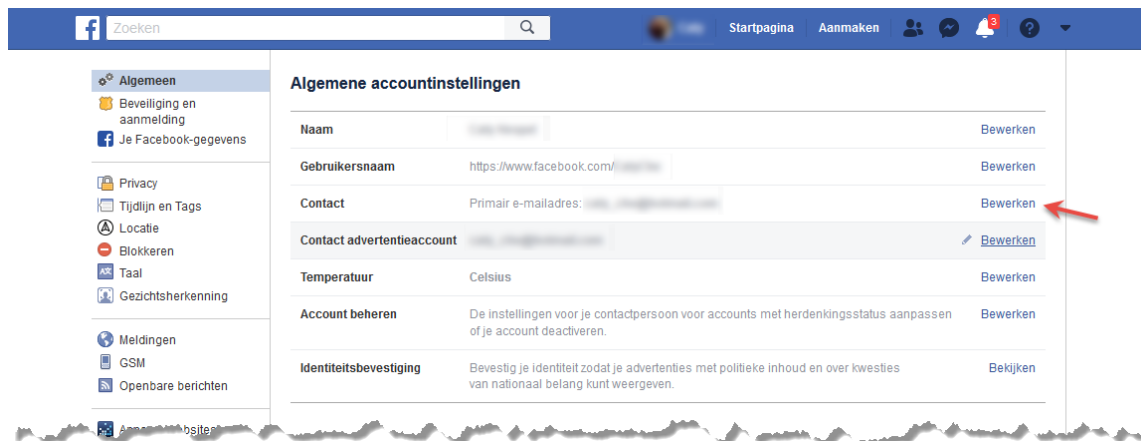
Zoeken

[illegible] Startpagina Aanmaken 3

Algemeen
Beveiliging en aanmelding
Je Facebook-gegevens

Privacy
Tijdlijn en Tags
Locatie
Blokkeren
Taal
Gezichtsherkenning

Meldingen
GSM
Openbare berichten

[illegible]

Algemene accountinstellingen

| | | |
|---|---|---|
| Naam | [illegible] | Bewerken |
| Gebruikersnaam | https://www.facebook.com/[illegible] | Bewerken |
| Contact | Primair e-mailadres: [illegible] | Bewerken |
| Contact advertentieaccount | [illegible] | Bewerken |
| Temperatuur | Celsius | Bewerken |
| Account beheren | De instellingen voor je contactpersoon voor accounts met herdenkingsstatus aanpassen of je account deactiveren. | Bewerken |
| Identiteitsbevestiging | Bevestig je identiteit zodat je advertenties met politieke inhoud en over kwesties van nationaal belang kunt weergeven. | Bekijken |